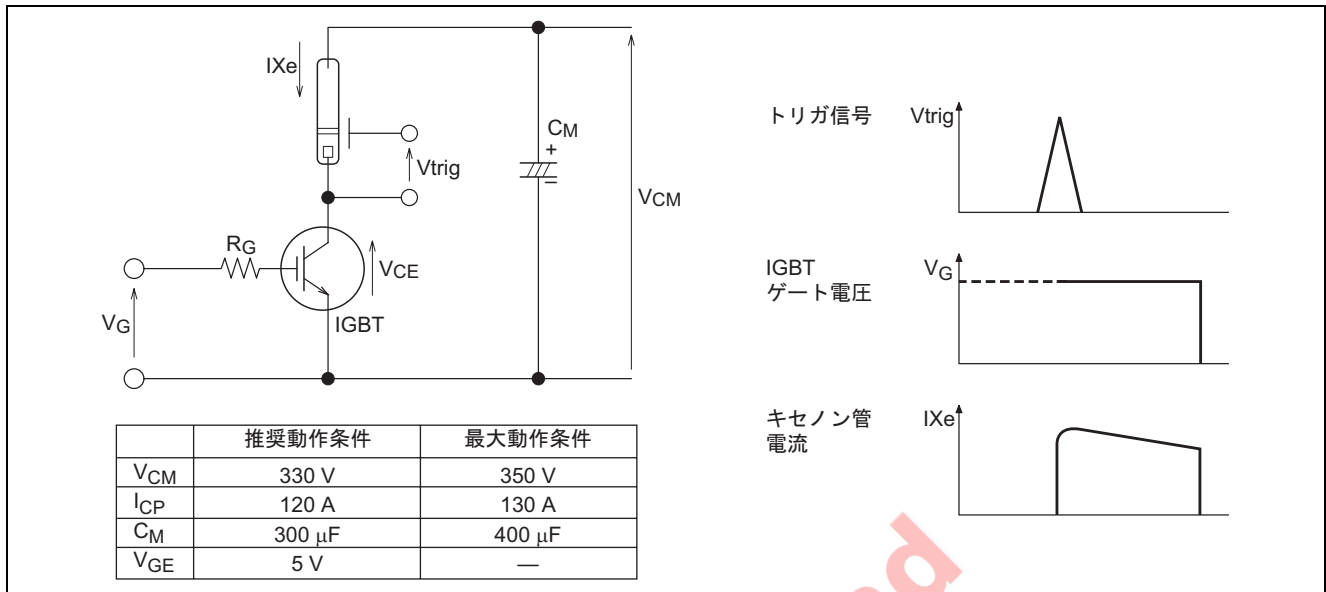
IXe

$C_M$

+

Vtrig

$V_{CM}$

$R_G$

$V_{CE}$

$V_G$

IGBT

| | 推奨動作条件 | 最大動作条件 |
|---|---|---|
| $V_{CM}$ | 330 V | 350 V |
| $I_{CP}$ | 120 A | 130 A |
| $C_M$ | 300 μF | 400 μF |
| $V_{GE}$ | 5 V | — |

トリガ信号 Vtrig

IGBT ゲート電圧 $V_G$

キセノン管電流 IXe

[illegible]